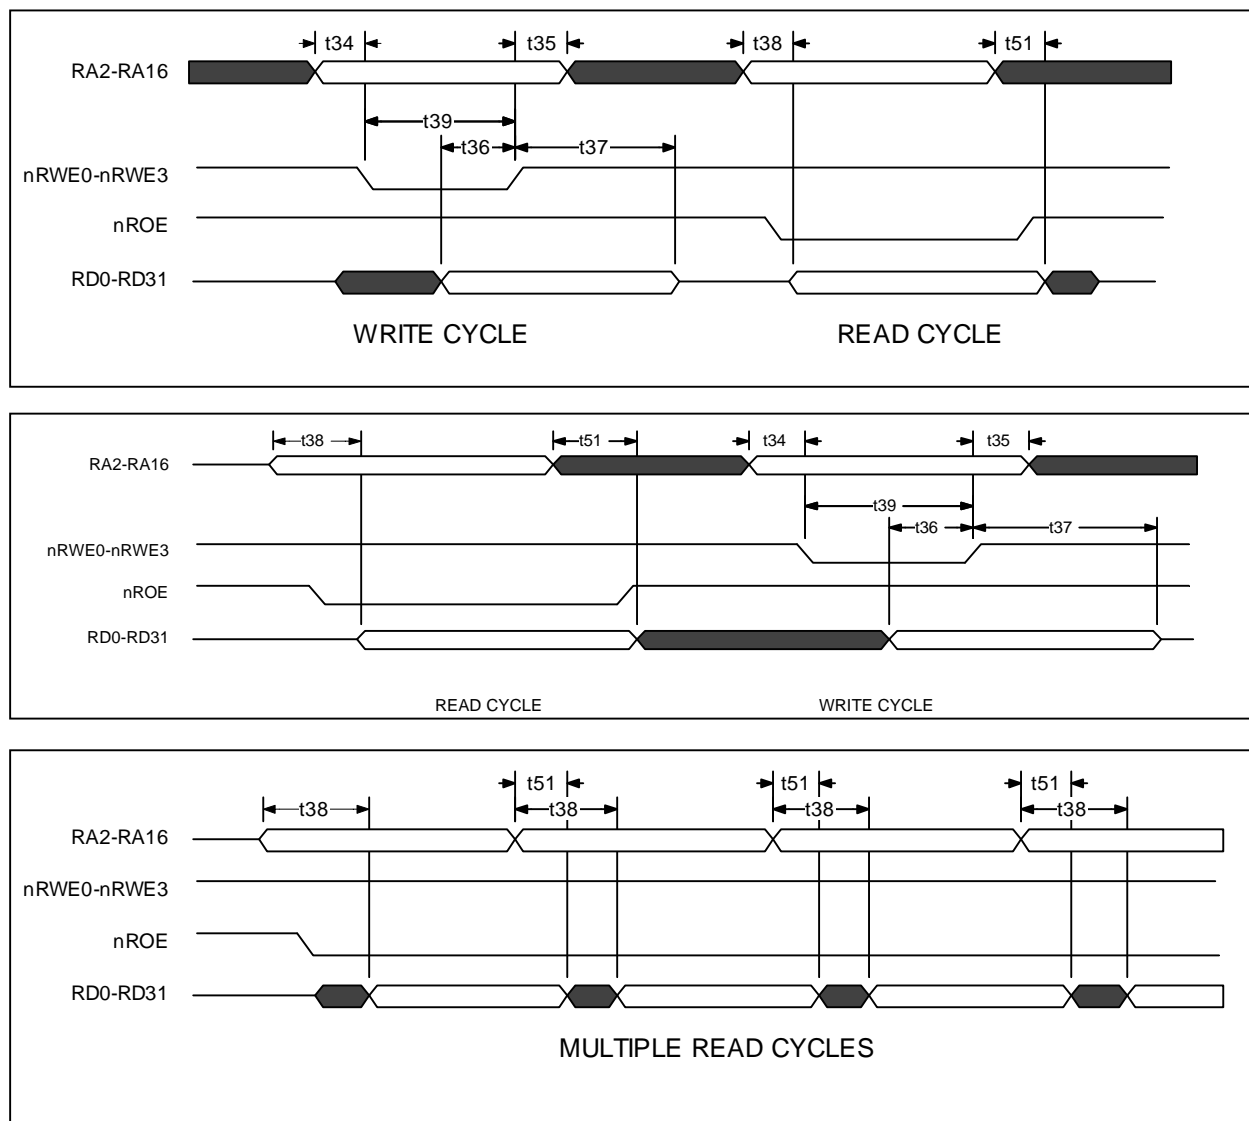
t34 t35 t38 t51

RA2-RA16

t39

t36 t37

nRWE0-nRWE3

nROE

RD0-RD31

WRITE CYCLE

READ CYCLE

t38 t51 t34 t35

RA2-RA16

t39

t36 t37

nRWE0-nRWE3

nROE

RD0-RD31

READ CYCLE

WRITE CYCLE

t51 t51 t51

t38 t38 t38 t38

RA2-RA16

nRWE0-nRWE3

nROE

RD0-RD31

MULTIPLE READ CYCLES